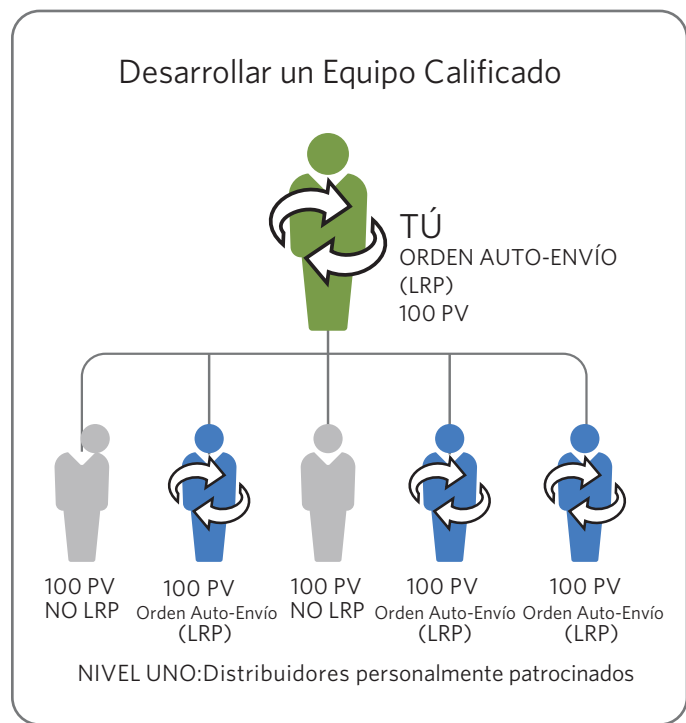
Desarrollar un Equipo Calificado

TÚ
ORDEN AUTO-ENVÍO
(LRP)
100 PV

100 PV
NO LRP

100 PV
Orden Auto-Envío
(LRP)

100 PV
NO LRP

100 PV
Orden Auto-Envío
(LRP)

100 PV
Orden Auto-Envío
(LRP)

NIVEL UNO:Distribuidores personalmente patrocinados